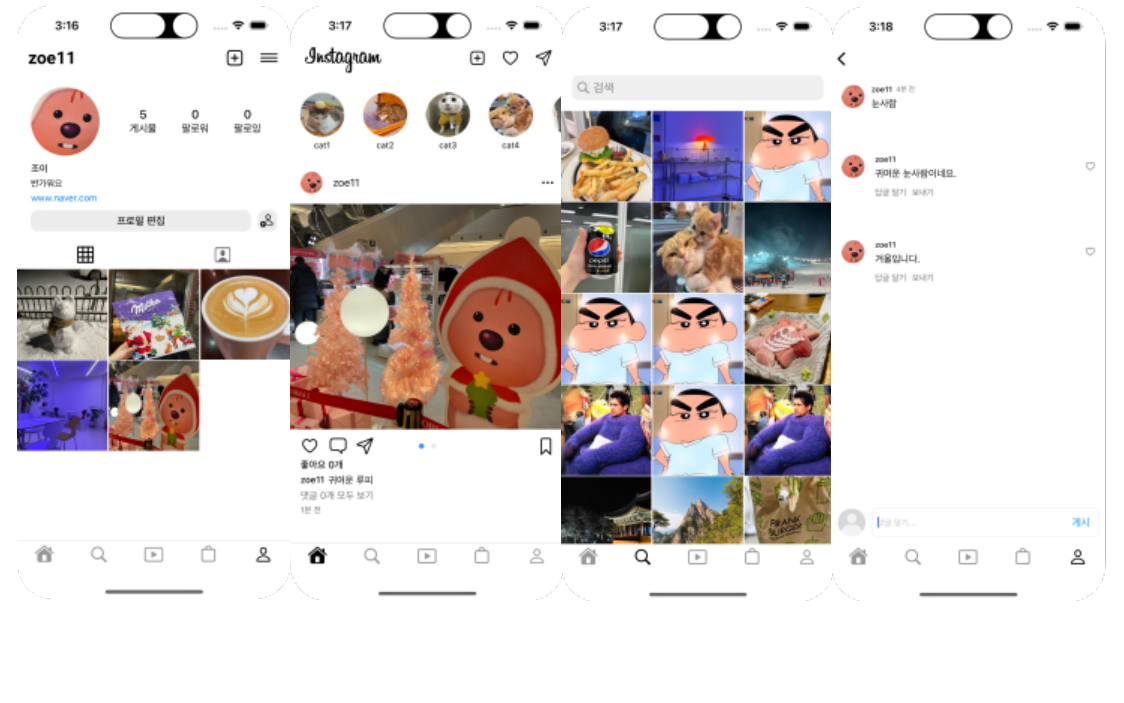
3:16

zoe11

5
게시물

0
팔로워

0
팔로잉

조이
반가워요
www.naver.com

프로필 편집

Milka

3:17

Instagram

cat1
cat2
cat3
cat4

zoe11

좋아요 0개
zoe11 귀여운 루피
댓글 0개 모두 보기
1분 전

3:17

검색

pepsi

FRANK BURGER

3:18

zoe11 4분 전
눈사람

zoe11
귀여운 눈사람이네요.
답글 달기 보내기

zoe11
겨울입니다.
답글 달기 보내기

댓글 달기...
게시